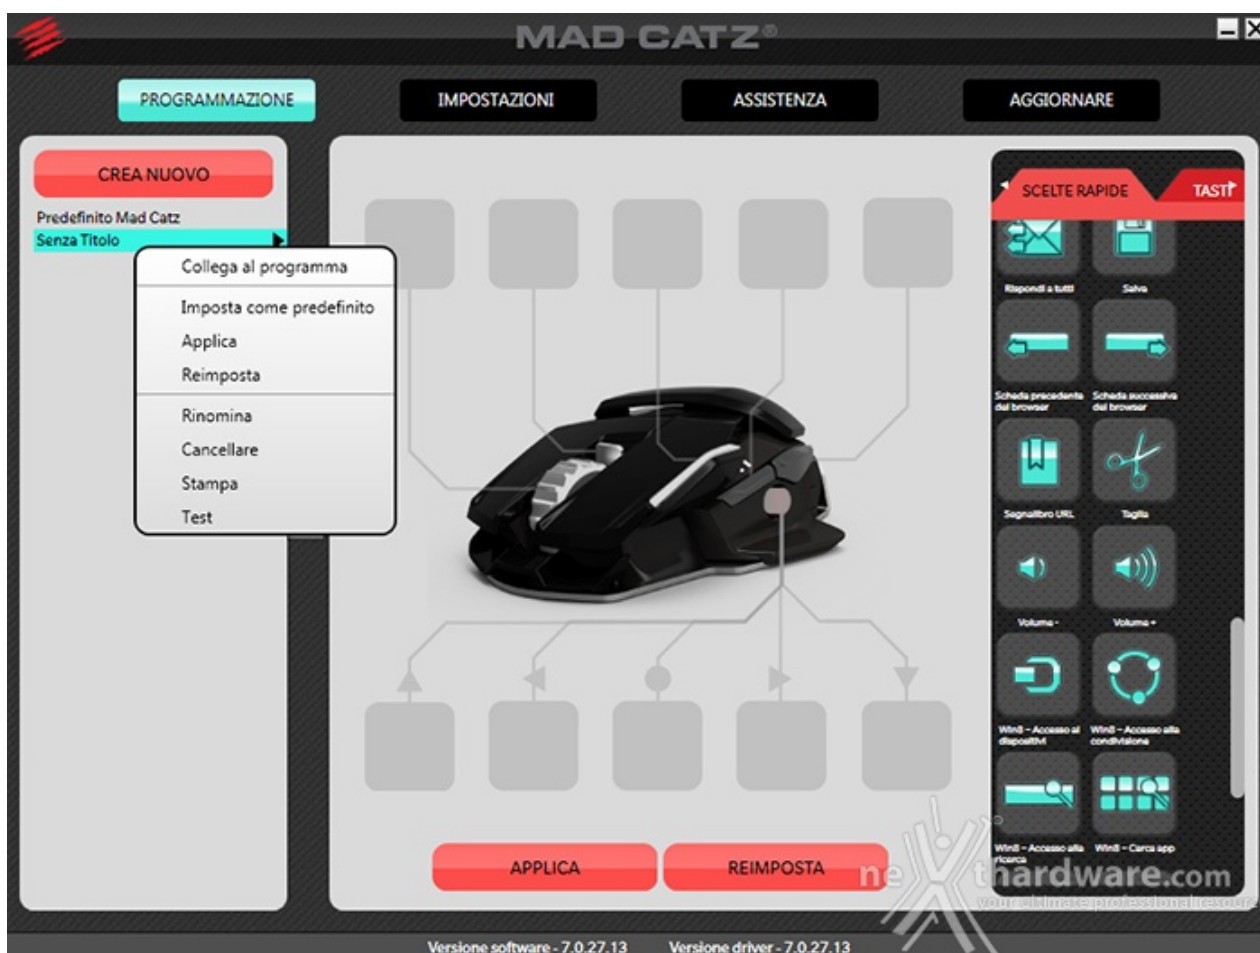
MAD CATZ®

PROGRAMMAZIONE
IMPOSTAZIONI
ASSISTENZA
AGGIORNARE

CREA NUOVO

Predefinito Mad Catz
Senza Titolo

Collega al programma
Imposta come predefinito
Applica
Reimposta
Rinomina
Cancellare
Stampa
Test

SCELTE RAPIDE
TASTI

Rispondi a tutti
Salva
Scheda precedente del browser
Scheda successiva del browser
Segnalibro URL
Taglia
Volume -
Volume +
Win8 - Accesso ai dispositivi
Win8 - Accesso alla condivisione
Win8 - Accesso alla ricerca
Win8 - Carica app

APPLICA
REIMPOSTA

nexthardware.com
your ultimate professional resource

Versione software - 7.0.27.13
Versione driver - 7.0.27.13